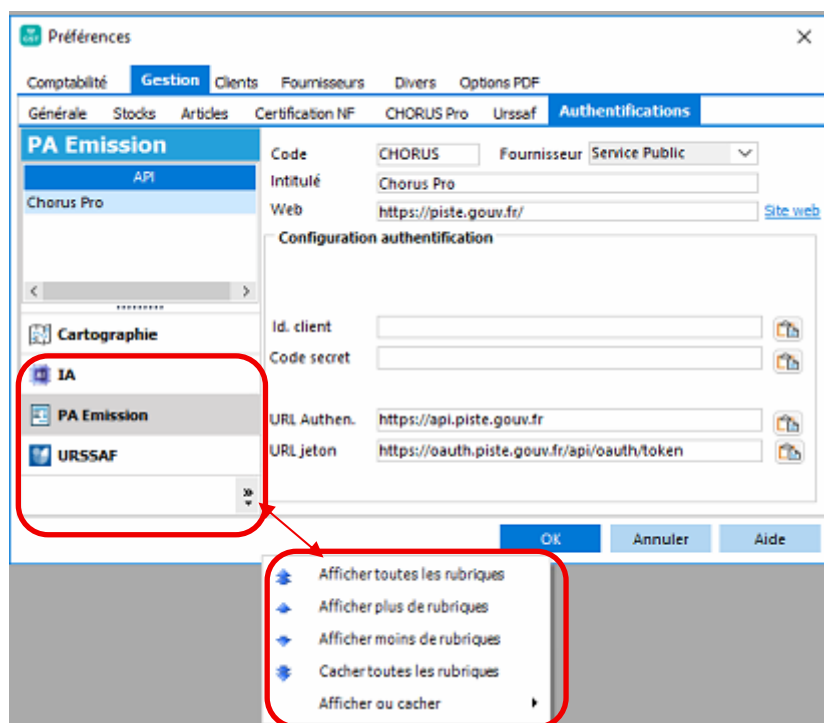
Préférences

Comptabilité Gestion Clients Fournisseurs Divers Options PDF

Générale Stocks Articles Certification NF CHORUS Pro Urssaf Authentifications

PA Emission

API

Chorus Pro

Code CHORUS Fournisseur Service Public

Intitulé Chorus Pro

Web https://piste.gouv.fr/ Site web

Configuration authentification

Id. client

Code secret

URL Authen. https://api.piste.gouv.fr

URL jeton https://oauth.piste.gouv.fr/api/oauth/token

Cartographie

IA

PA Emission

URSSAF

OK Annuler Aide

Afficher toutes les rubriques

Afficher plus de rubriques

Afficher moins de rubriques

Cacher toutes les rubriques

Afficher ou cacher